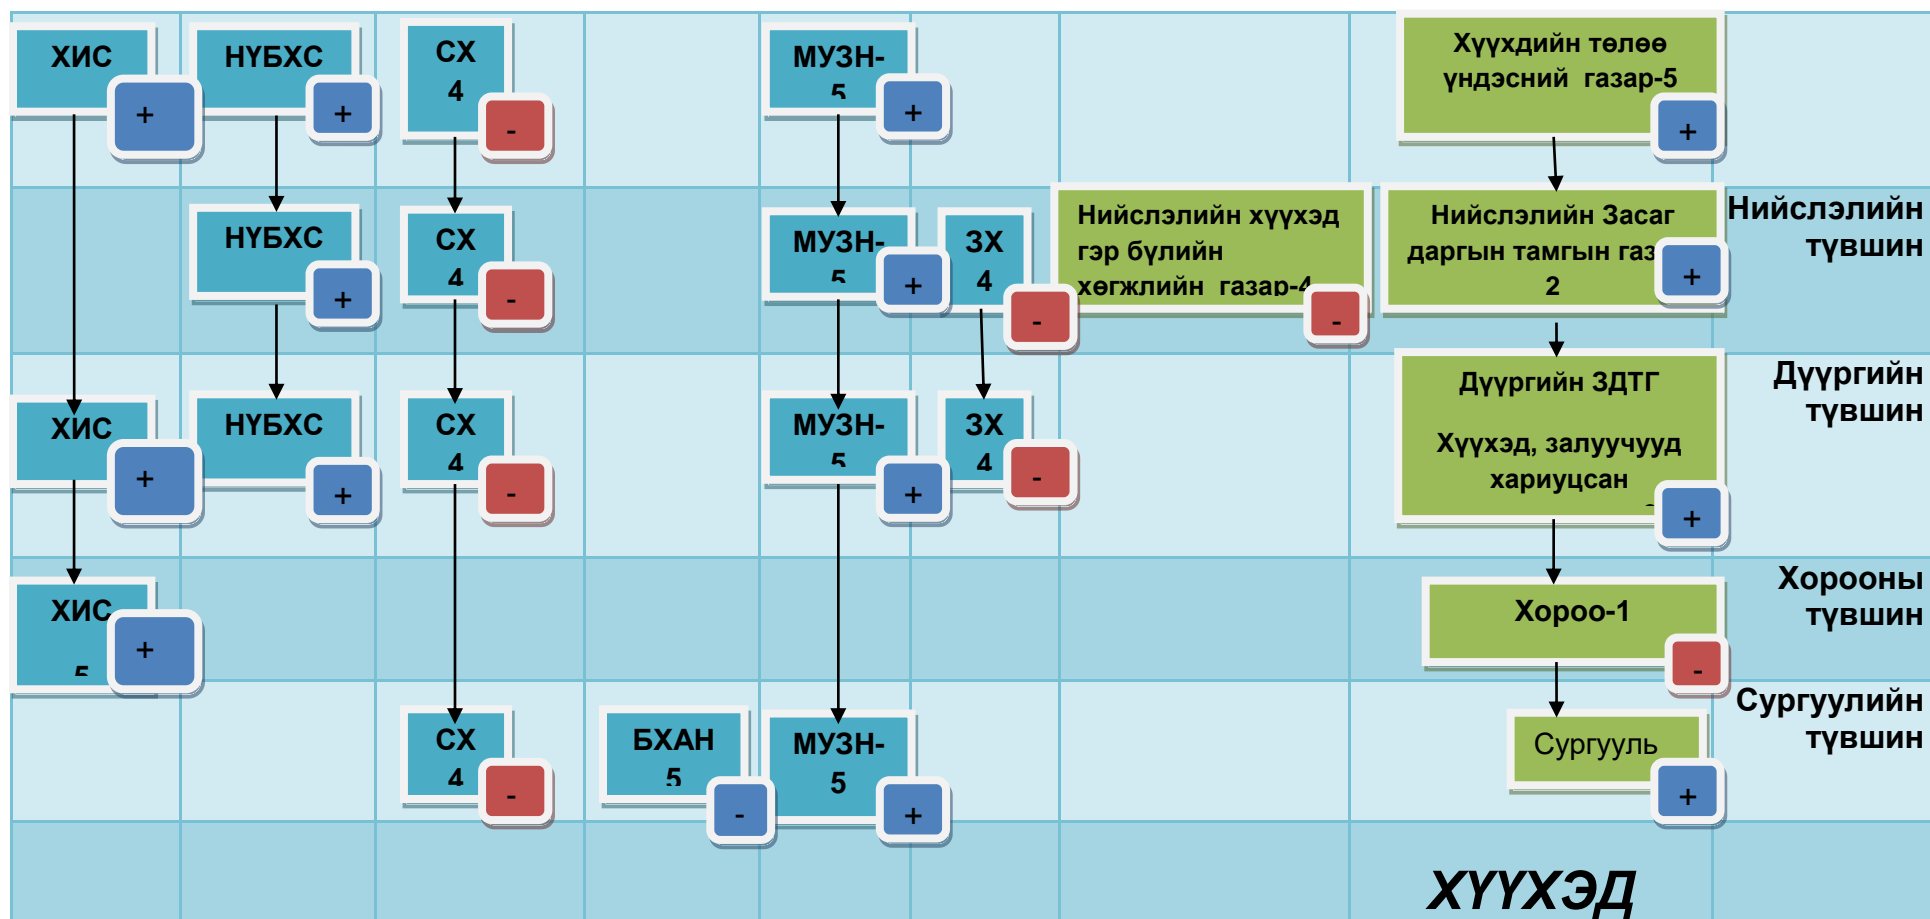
ХИС
+
НҮБХС
+
СХ 4
-
МУЗН-5
+
Хүүхдийн төлөө үндэсний газар-5
+

НҮБХС
+
СХ 4
-
МУЗН-5
+
ЗХ 4
-
Нийслэлийн хүүхэд гэр бүлийн хөгжлийн газар-4
-
Нийслэлийн Засаг даргын тамгын газ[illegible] 2
+
Нийслэлийн түвшин

ХИС
+
НҮБХС
+
СХ 4
-
МУЗН-5
+
ЗХ 4
-
Дүүргийн ЗДТГ
Хүүхэд, залуучууд хариуцсан
+
Дүүргийн түвшин

ХИС 5
+
Хороо-1
-
Хорооны түвшин

СХ 4
-
БХАН 5
-
МУЗН-5
+
Сургууль
+
Сургуулийн түвшин

ХҮҮХЭД